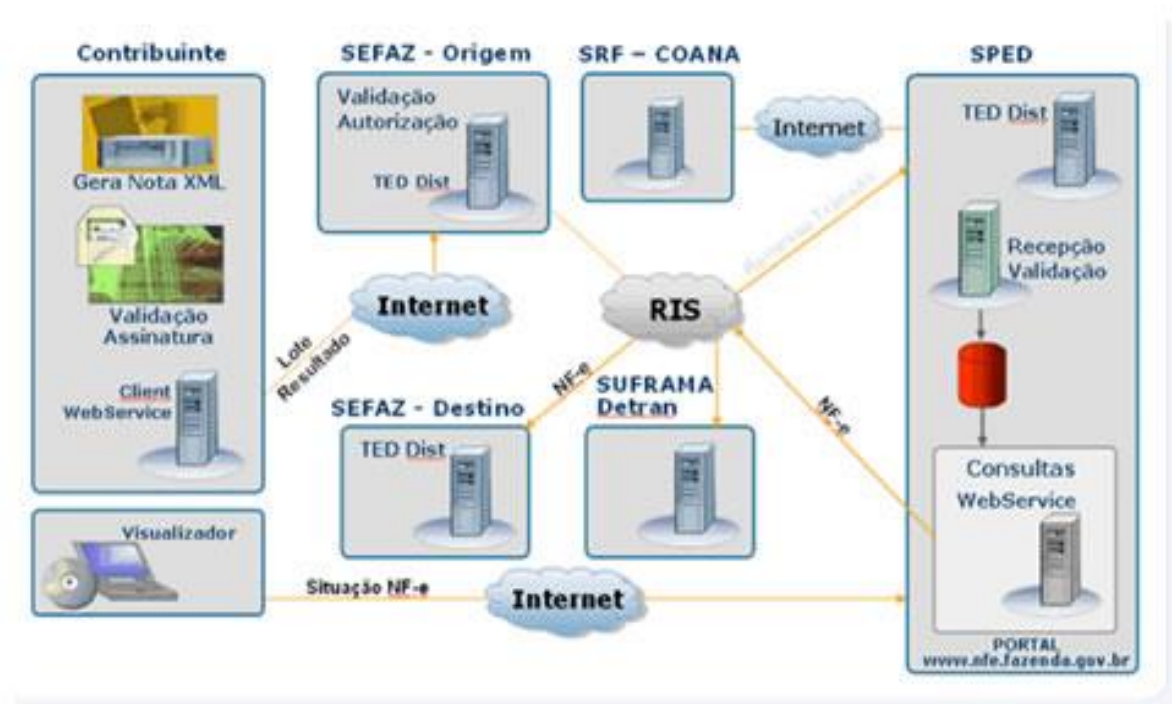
Contribuinte

Gera Nota XML

Validação Assinatura

Client WebService

SEFAZ - Origem

Validação Autorização

TED Dist

SRF – COANA

Internet

SPED

TED Dist

Recepção Validação

Internet

Lote Resultado

RIS

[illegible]

NF-e

SUFRAMA Detran

SEFAZ - Destino

TED Dist

NF-e

Consultas WebService

Visualizador

Situação NF-e

Internet

PORTAL
www.nfe.fazenda.gov.br